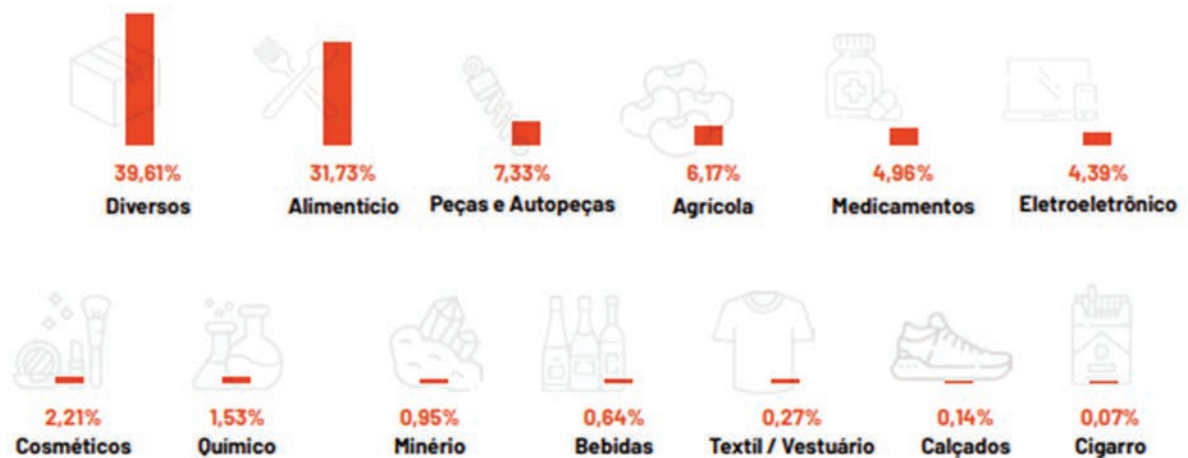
39,61%
Diversos

31,73%
Alimentício

7,33%
Peças e Autopeças

6,17%
Agrícola

4,96%
Medicamentos

4,39%
Eletroeletrônico

2,21%
Cosméticos

1,53%
Químico

0,95%
Minério

0,64%
Bebidas

0,27%
Textil / Vestuário

0,14%
Calçados

0,07%
Cigarro